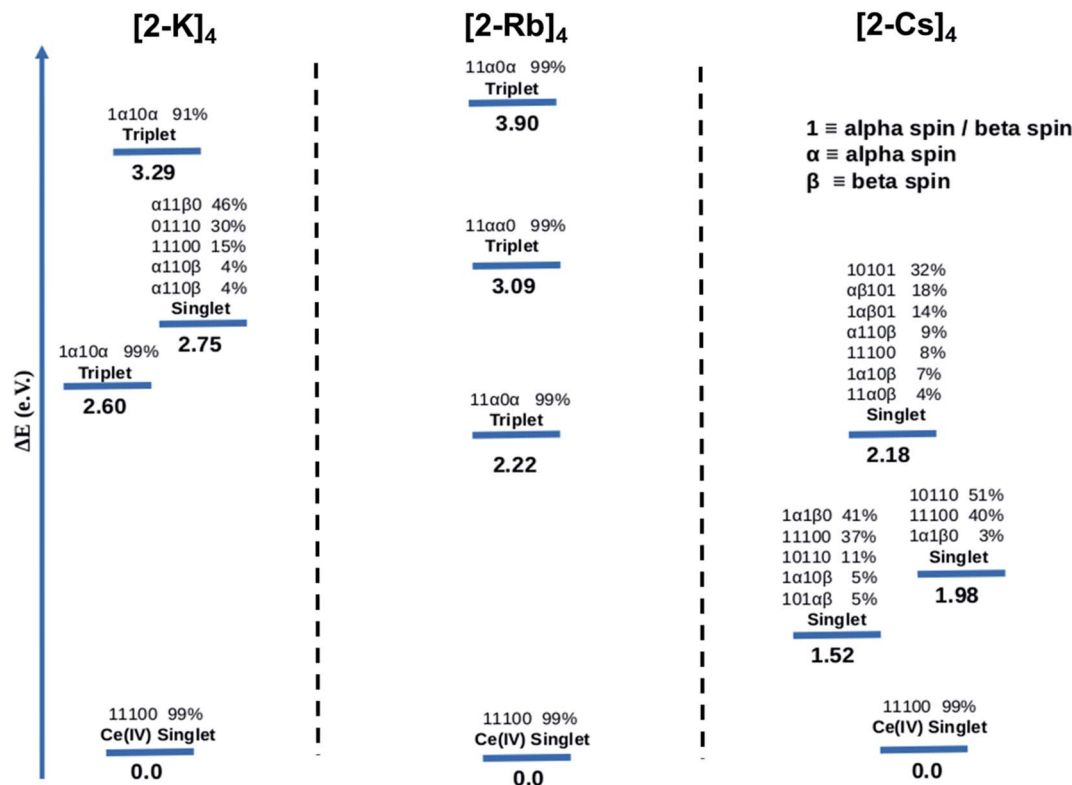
$[2\text{-K}]_4$

$[2\text{-Rb}]_4$

$[2\text{-Cs}]_4$

ΔE (e.V.)

1α10α 91%
Triplet
3.29

α11β0 46%
01110 30%
11100 15%
α110β 4%
α110β 4%
Singlet
2.75

1α10α 99%
Triplet
2.60

11100 99%
Ce(IV) Singlet
0.0

11α0α 99%
Triplet
3.90

11αα0 99%
Triplet
3.09

11α0α 99%
Triplet
2.22

11100 99%
Ce(IV) Singlet
0.0

1 ≡ alpha spin / beta spin
α ≡ alpha spin
β ≡ beta spin

10101 32%
αβ101 18%
1αβ01 14%
α110β 9%
11100 8%
1α10β 7%
11α0β 4%
Singlet
2.18

10110 51%
11100 40%
1α1β0 3%
Singlet
1.98

1α1β0 41%
11100 37%
10110 11%
1α10β 5%
101αβ 5%
Singlet
1.52

11100 99%
Ce(IV) Singlet
0.0